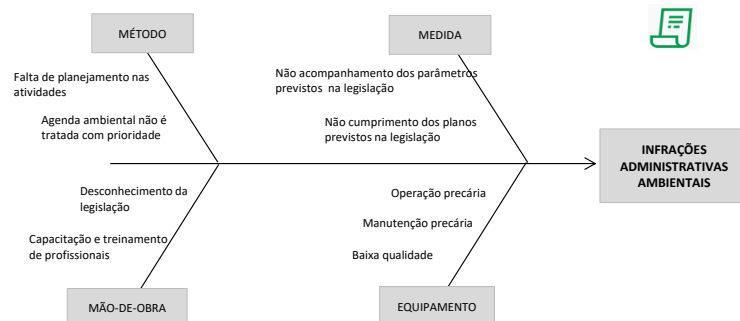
MÉTODO

Falta de planejamento nas atividades

Agenda ambiental não é tratada com prioridade

MEDIDA

Não acompanhamento dos parâmetros previstos na legislação

Não cumprimento dos planos previstos na legislação

INFRAÇÕES ADMINISTRATIVAS AMBIENTAIS

Desconhecimento da legislação

Capacitação e treinamento de profissionais

MÃO-DE-OBRA

Operação precária

Manutenção precária

Baixa qualidade

EQUIPAMENTO